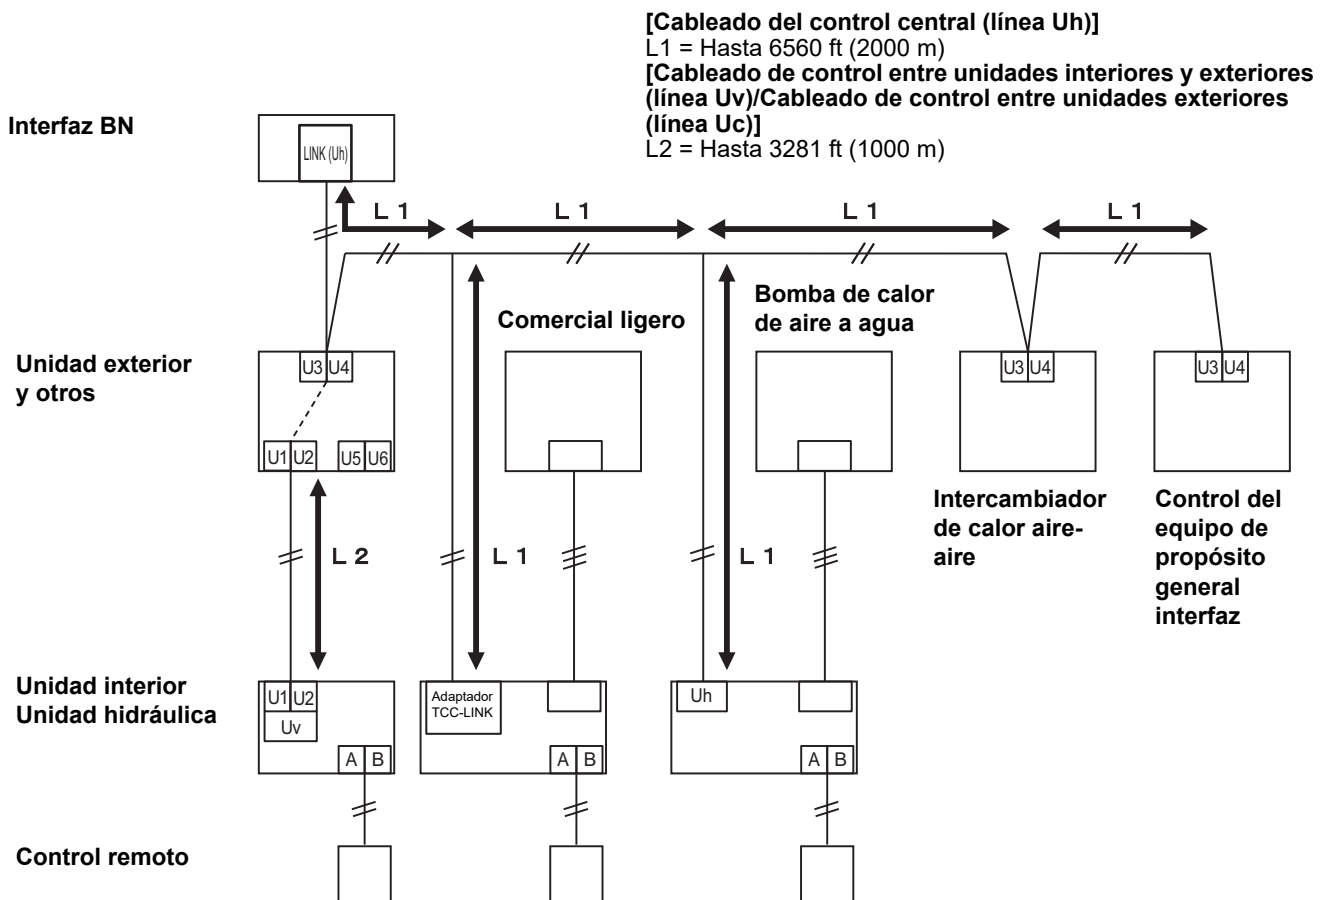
[Cableado del control central (línea Uh)]
L1 = Hasta 6560 ft (2000 m)
[Cableado de control entre unidades interiores y exteriores (línea Uv)/Cableado de control entre unidades exteriores (línea Uc)]
L2 = Hasta 3281 ft (1000 m)

Interfaz BN

LINK (Uh)

L 1
L 1
L 1
L 1

Comercial ligero

Bomba de calor de aire a agua

Unidad exterior y otros

U3 U4
U1 U2 U5 U6

U3 U4
U3 U4

Intercambiador de calor aire-aire

Control del equipo de propósito general interfaz

L 2
L 1
L 1

Unidad interior
Unidad hidráulica

U1 U2
Uv
A B

Adaptador TCC-LINK
A B

Uh
A B

Control remoto